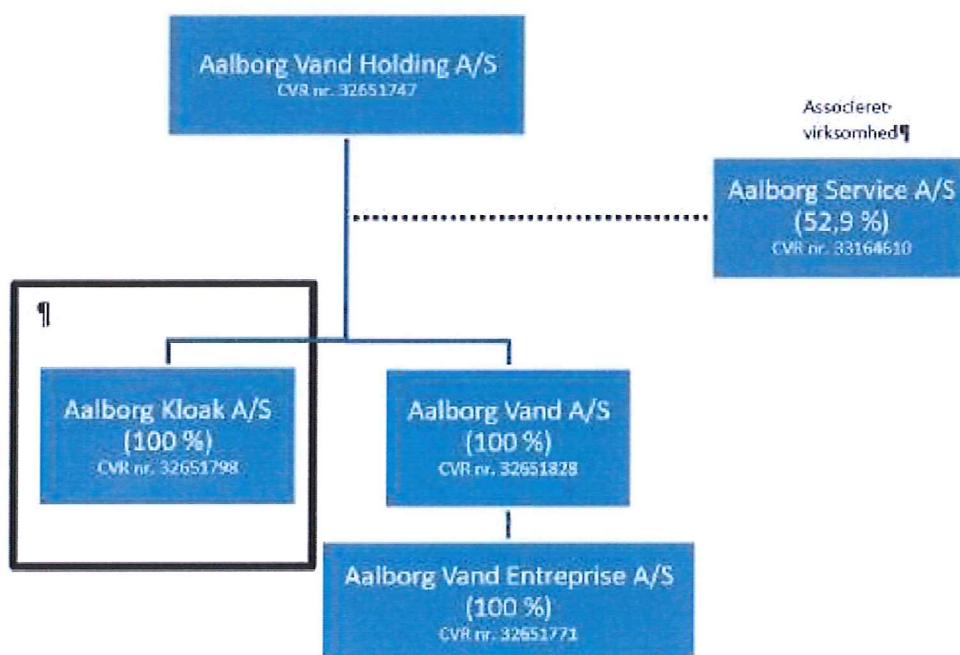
Aalborg Vand Holding A/S
CVR nr. 32651747

Associeret·
virksomhed¶

Aalborg Service A/S
(52,9 %)
CVR nr. 33164610

¶

Aalborg Kloak A/S
(100 %)
CVR nr. 32651798

Aalborg Vand A/S
(100 %)
CVR nr. 32651828

Aalborg Vand Entreprise A/S
(100 %)
CVR nr. 32651771